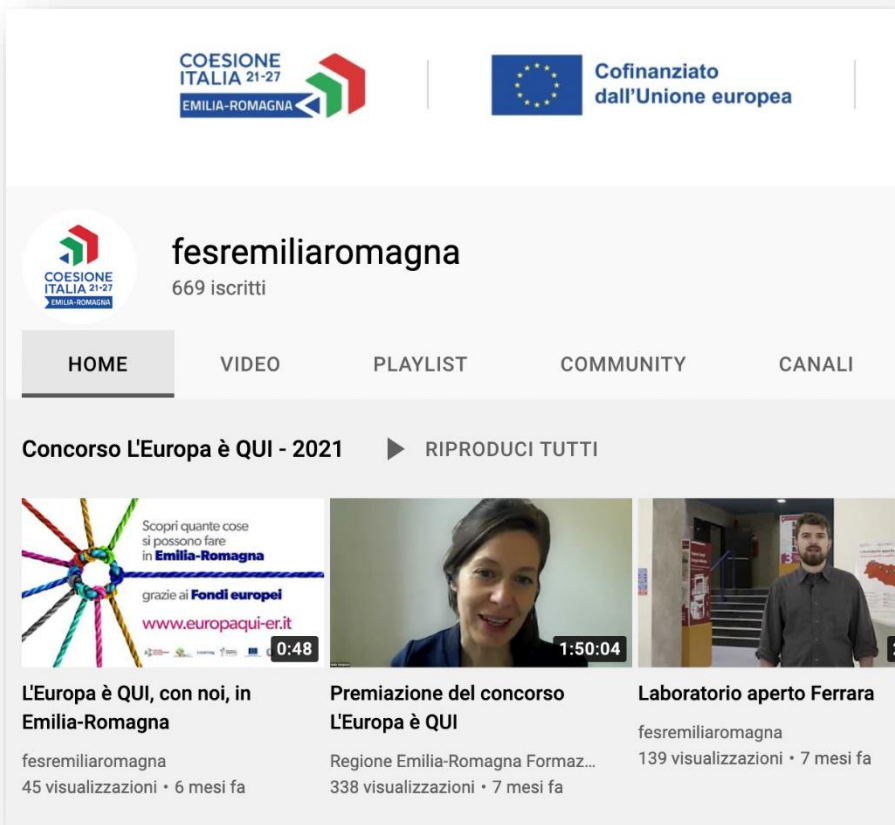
COESIONE ITALIA 21-27 EMILIA-ROMAGNA

Cofinanziato dall'Unione europea

COESIONE ITALIA 21-27 EMILIA-ROMAGNA

fesremiliaromagna
669 iscritti

HOME VIDEO PLAYLIST COMMUNITY CANALI

Concorso L'Europa è QUI - 2021 RIPRODUCI TUTTI

Scopri quante cose si possono fare in Emilia-Romagna grazie ai Fondi europei www.europaqui-er.it

0:48

L'Europa è QUI, con noi, in Emilia-Romagna
fesremiliaromagna
45 visualizzazioni • 6 mesi fa

1:50:04

Premiazione del concorso L'Europa è QUI
Regione Emilia-Romagna Formaz...
338 visualizzazioni • 7 mesi fa

Laboratorio aperto Ferrara
fesremiliaromagna
139 visualizzazioni • 7 mesi fa